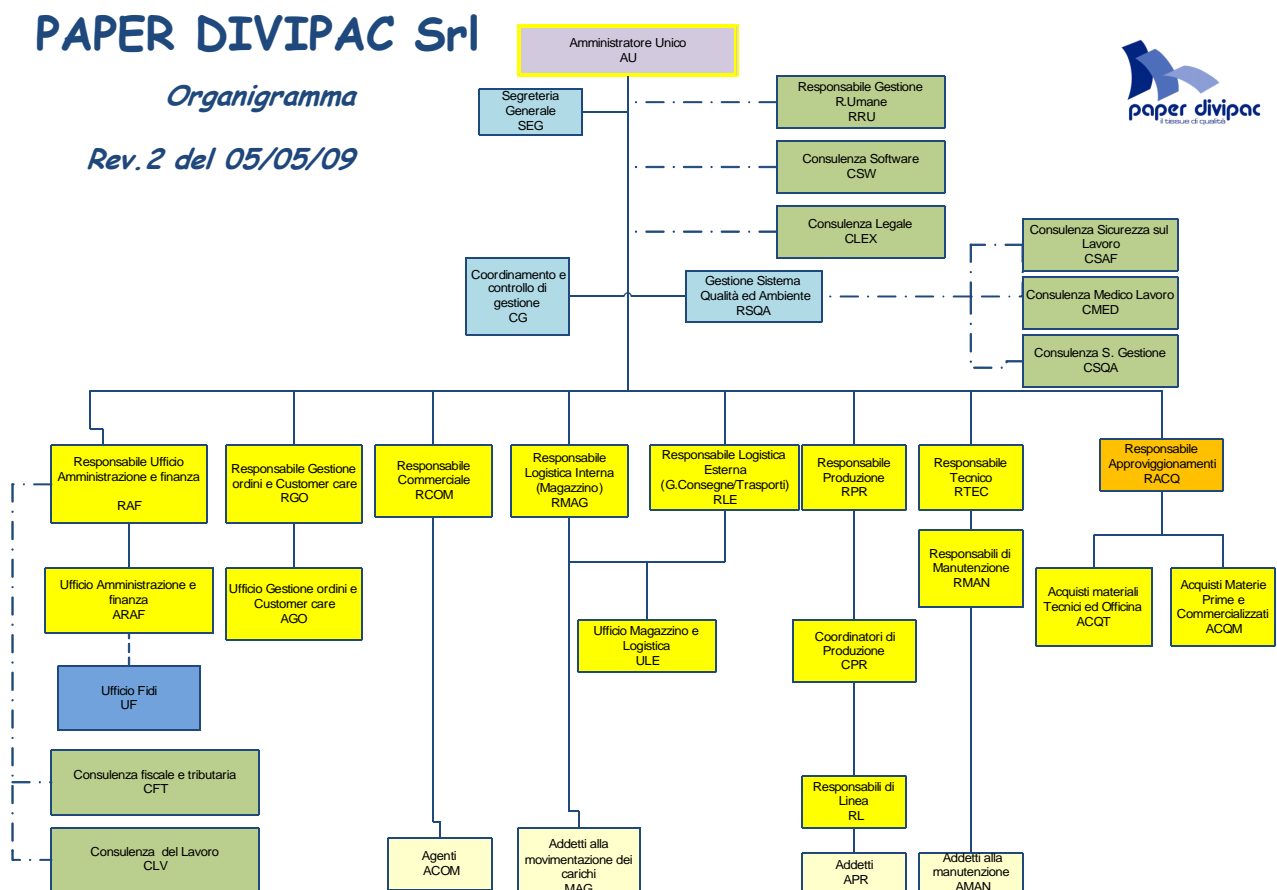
PAPER DIVIPAC Srl

Organigramma

Rev.2 del 05/05/09

Amministratore Unico
AU

paper divipac
il tissue di qualità

Segreteria Generale
SEG

Responsabile Gestione R.Umane
RRU

Consulenza Software
CSW

Consulenza Legale
CLEX

Consulenza Sicurezza sul Lavoro
CSAF

Coordinamento e controllo di gestione
CG

Gestione Sistema Qualità ed Ambiente
RSQA

Consulenza Medico Lavoro
CMED

Consulenza S. Gestione
CSQA

Responsabile Ufficio Amministrazione e finanza
RAF

Responsabile Gestione ordini e Customer care
RGO

Responsabile Commerciale
RCOM

Responsabile Logistica Interna (Magazzino)
RMAG

Responsabile Logistica Esterna (G.Consegne/Trasporti)
RLE

Responsabile Produzione
RPR

Responsabile Tecnico
RTEC

Responsabile Approviggionamenti
RACQ

Ufficio Amministrazione e finanza
ARAF

Ufficio Gestione ordini e Customer care
AGO

Ufficio Magazzino e Logistica
ULE

Responsabili di Manutenzione
RMAN

Acquisti materiali Tecnici ed Officina
ACQT

Acquisti Materie Prime e Commercializzati
ACQM

Ufficio Fidi
UF

Coordinatori di Produzione
CPR

Consulenza fiscale e tributaria
CFT

Responsabili di Linea
RL

Consulenza del Lavoro
CLV

Agenti
ACOM

Addetti alla movimentazione dei carichi
MAG

Addetti
APR

Addetti alla manutenzione
AMAN